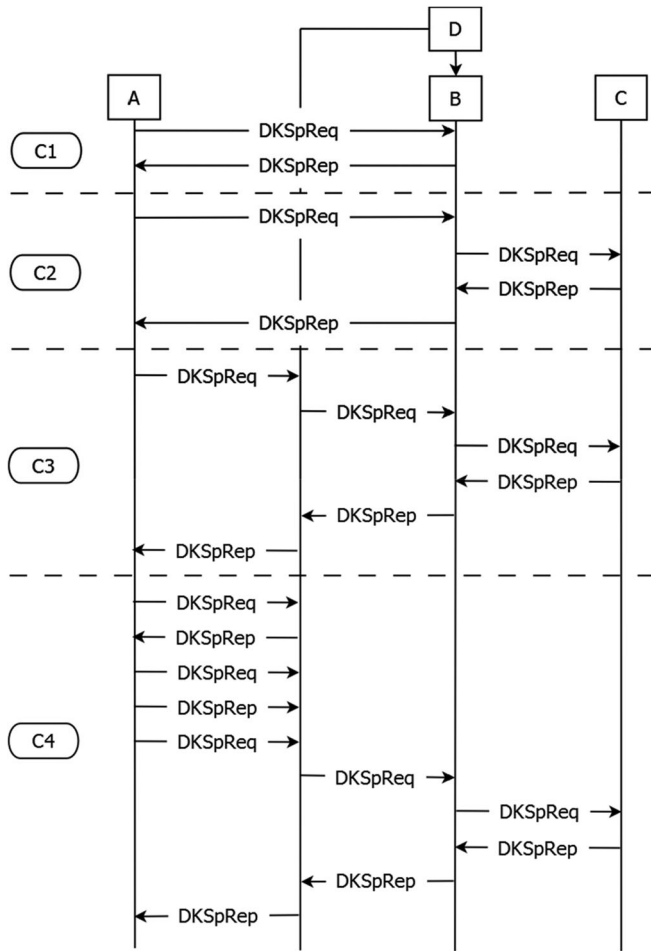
D

A

B

C

C1

DKSpReq

DKSpRep

DKSpReq

C2

DKSpReq

DKSpRep

DKSpRep

DKSpReq

DKSpReq

C3

DKSpReq

DKSpRep

DKSpRep

DKSpRep

DKSpReq

DKSpRep

DKSpReq

DKSpRep

C4

DKSpReq

DKSpReq

DKSpReq

DKSpRep

DKSpRep

DKSpRep